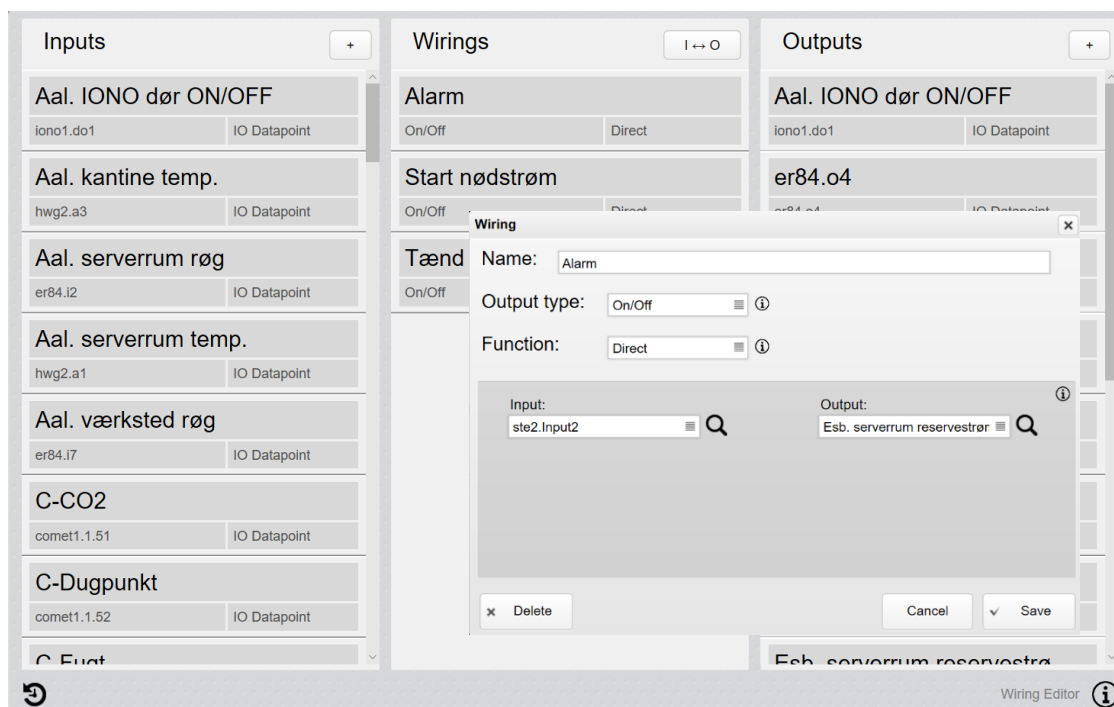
Inputs +

Aal. IONO dør ON/OFF
iono1.do1 IO Datapoint

Aal. kantine temp.
hwg2.a3 IO Datapoint

Aal. serverrum røg
er84.i2 IO Datapoint

Aal. serverrum temp.
hwg2.a1 IO Datapoint

Aal. værksted røg
er84.i7 IO Datapoint

C-CO2
comet1.1.51 IO Datapoint

C-Dugpunkt
comet1.1.52 IO Datapoint

C-Fugt

Wirings I ↔ O

Alarm
On/Off Direct

Start nødstrøm
On/Off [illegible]

Tænd
On/Off

Outputs +

Aal. IONO dør ON/OFF
iono1.do1 IO Datapoint

er84.o4
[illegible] IO Datapoint

Esb. serverrum reservestrø

Wiring ×

Name: Alarm

Output type: On/Off

Function: Direct

Input: ste2.Input2

Output: Esb. serverrum reservestrør

× Delete

Cancel

✓ Save

Wiring Editor